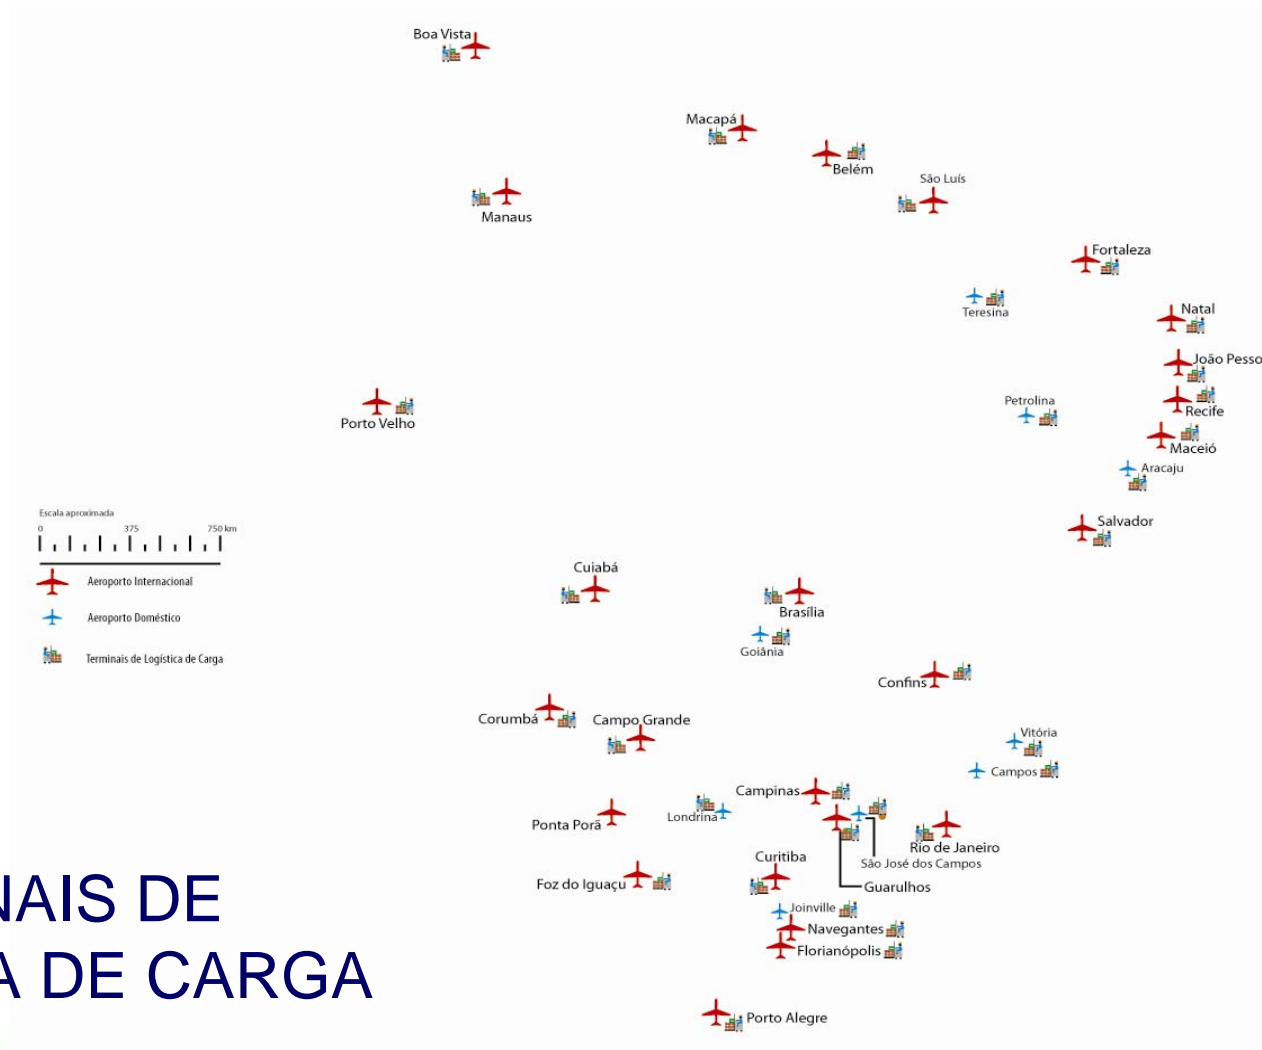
Boa Vista

Macapá

Belém

São Luís

Manaus

Fortaleza

Teresina

Natal

João Pesso

Recife

Porto Velho

Petrolina

Maceió

Aracaju

Escala aproximada

0 375 750 km

Salvador

Aeroporto Internacional

Aeroporto Doméstico

Terminais de Logística de Carga

Cuiabá

Brasília

Goiânia

Confins

Corumbá

Campo Grande

Vitória

Campos

Campinas

Ponta Porã

Londrina

Rio de Janeiro

São José dos Campos

Curitiba

Guarulhos

Foz do Iguaçu

Joinville

Navegantes

Florianópolis

Porto Alegre

NAIS DE
A DE CARGA